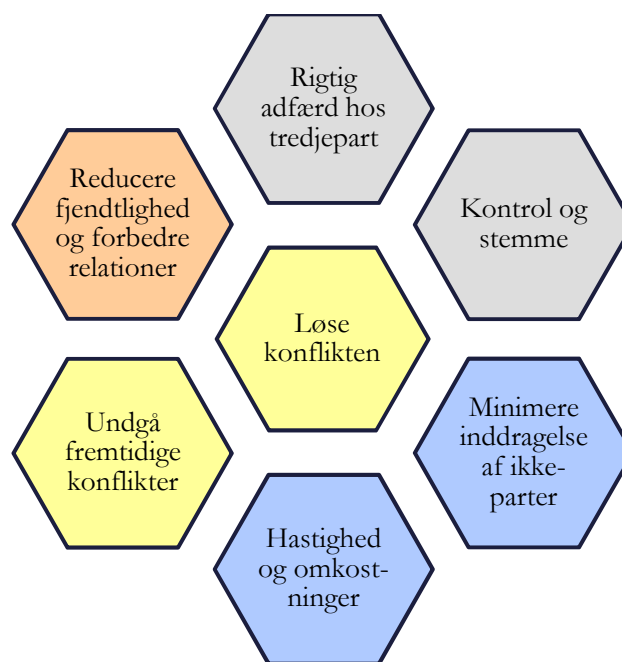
Rigtig adfærd hos tredjepart

Reducere fjendtlighed og forbedre relationer

Kontrol og stemme

Løse konflikten

Undgå fremtidige konflikter

Minimere inddragelse af ikke-parter

Hastighed og omkostninger